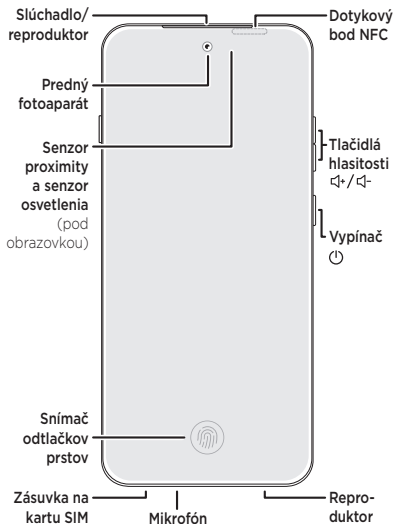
Slúchadlo/
reproduktor

Dotykový
bod NFC

Predný
fotoaparát

Senzor
proximity
a senzor
osvetlenia
(pod
obrazovkou)

Tlačidlá
hlasitosti
🔈+/🔈-

Vypínač
⏻

Snímač
odtlačkov
prstov

Zásuvka na
kartu SIM

Mikrofón

Reproduktor